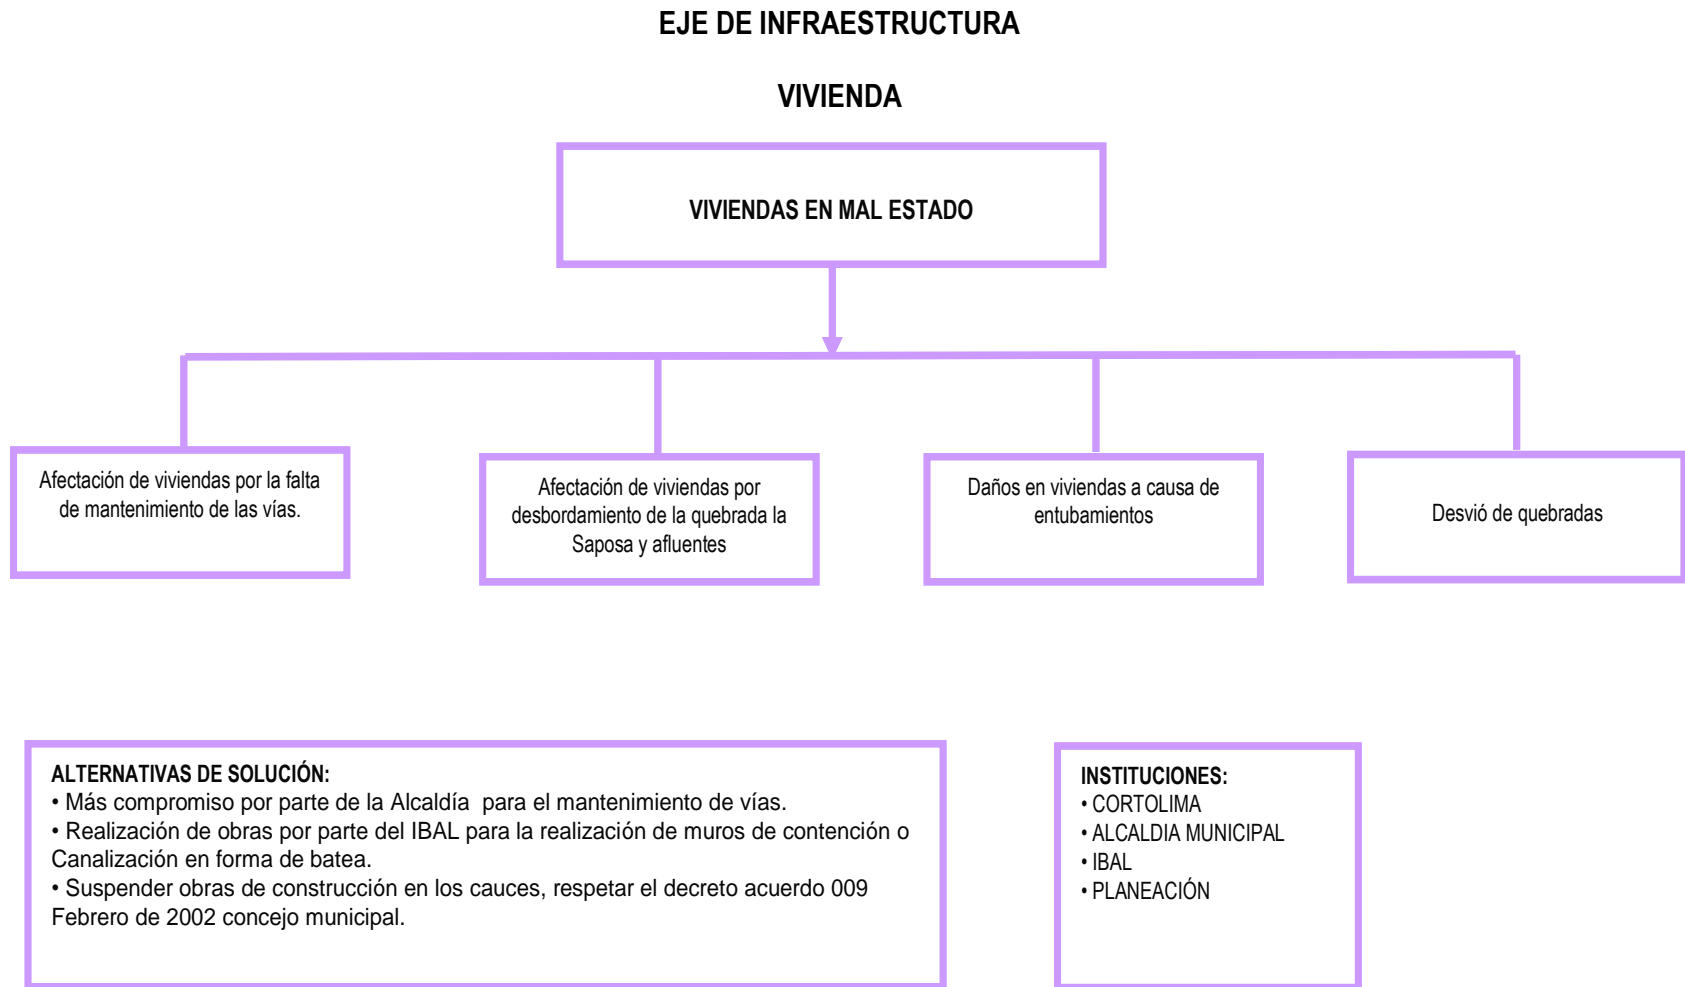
EJE DE INFRAESTRUCTURA

VIVIENDA

VIVIENDAS EN MAL ESTADO

Afectación de viviendas por la falta de mantenimiento de las vías.

Afectación de viviendas por desbordamiento de la quebrada la Saposa y afluentes

Daños en viviendas a causa de entubamientos

Desvió de quebradas

ALTERNATIVAS DE SOLUCIÓN:
• Más compromiso por parte de la Alcaldía para el mantenimiento de vías.
• Realización de obras por parte del IBAL para la realización de muros de contención o Canalización en forma de batea.
• Suspender obras de construcción en los cauces, respetar el decreto acuerdo 009 Febrero de 2002 concejo municipal.

INSTITUCIONES:
• CORTOLIMA
• ALCALDIA MUNICIPAL
• IBAL
• PLANEACIÓN